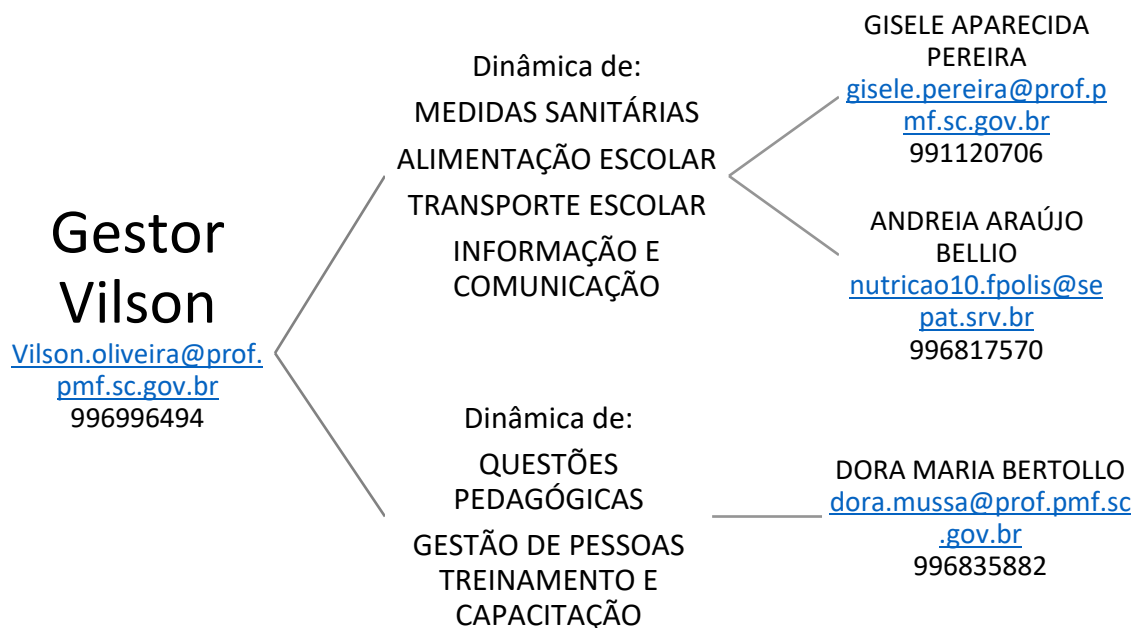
Gestor Vilson
Vilson.oliveira@prof.pmf.sc.gov.br
996996494

Dinâmica de:
MEDIDAS SANITÁRIAS
ALIMENTAÇÃO ESCOLAR
TRANSPORTE ESCOLAR
INFORMAÇÃO E COMUNICAÇÃO

GISELE APARECIDA PEREIRA
gisele.pereira@prof.pmf.sc.gov.br
991120706

ANDREIA ARAÚJO BELLIO
nutricao10.fpolis@sepat.srv.br
996817570

Dinâmica de:
QUESTÕES PEDAGÓGICAS
GESTÃO DE PESSOAS
TREINAMENTO E CAPACITAÇÃO

DORA MARIA BERTOLLO
dora.mussa@prof.pmf.sc.gov.br
996835882